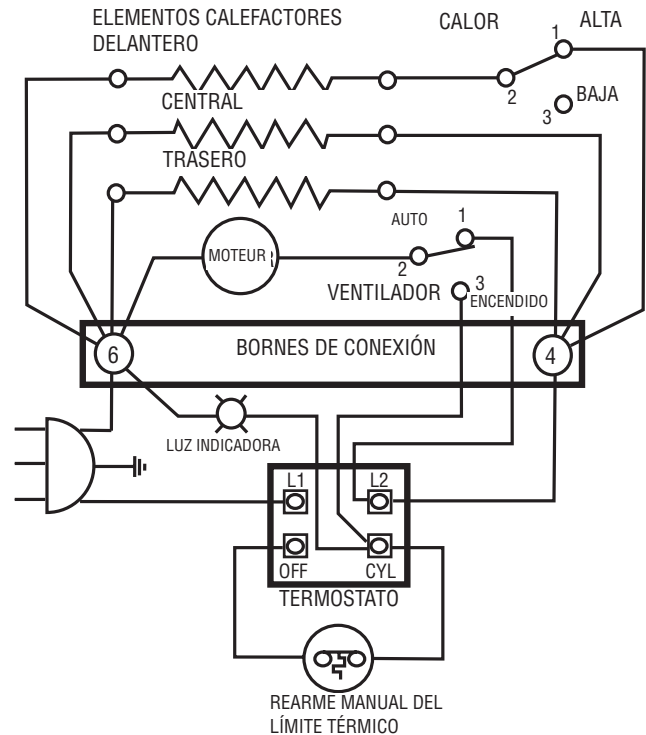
ELEMENTOS CALEFACTORES
DELANTERO

CALOR

ALTA

1

2

3

BAJA

CENTRAL

TRASERO

AUTO

1

MOTEUR

2

VENTILADOR

3

ENCENDIDO

6

BORNES DE CONEXIÓN

4

LUZ INDICADORA

L1

L2

OFF

CYL

TERMOSTATO

REARME MANUAL DEL LÍMITE TÉRMICO